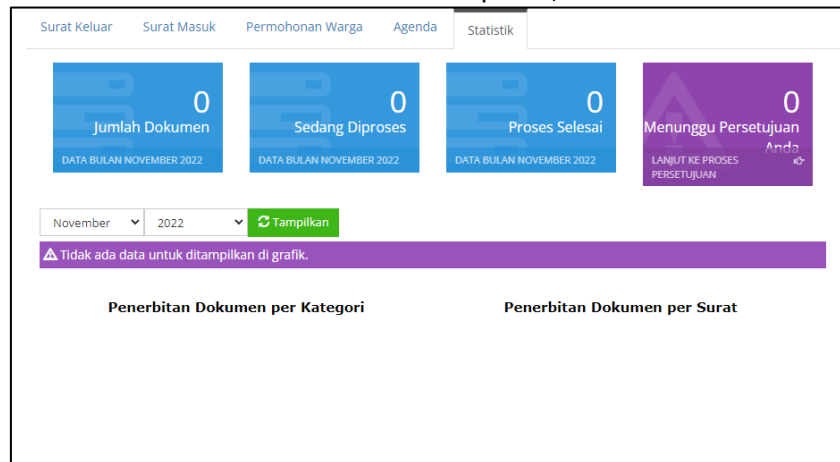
Surat Keluar Surat Masuk Permohonan Warga Agenda Statistik

0
Jumlah Dokumen
DATA BULAN NOVEMBER 2022

0
Sedang Diproses
DATA BULAN NOVEMBER 2022

0
Proses Selesai
DATA BULAN NOVEMBER 2022

0
Menunggu Persetujuan Anda
LANJUT KE PROSES PERSETUJUAN

November 2022 Tampilkan

Tidak ada data untuk ditampilkan di grafik.

Penerbitan Dokumen per Kategori

Penerbitan Dokumen per Surat